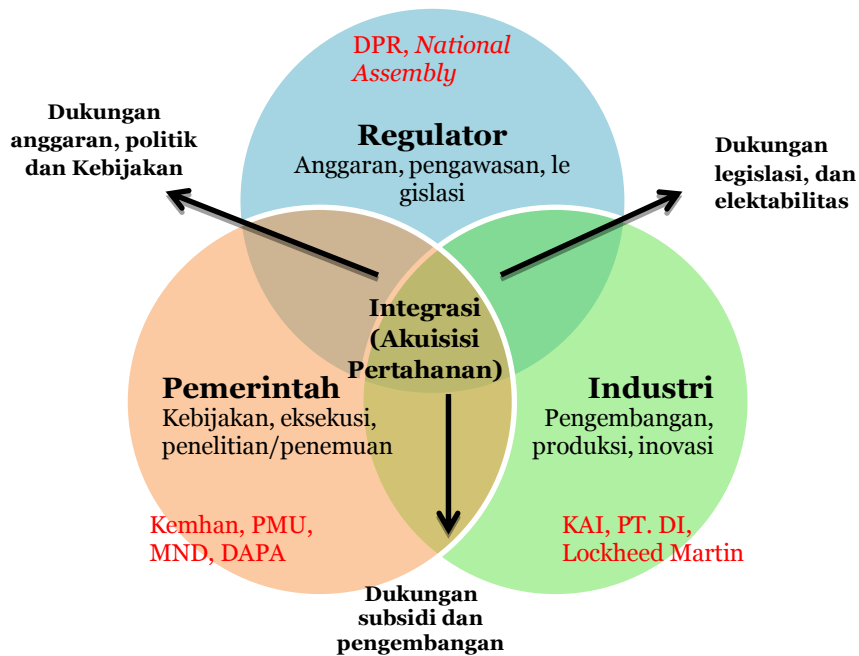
DPR, National Assembly

Dukungan anggaran, politik dan Kebijakan

Regulator
Anggaran, pengawasan, le gislasi

Dukungan legislasi, dan elektabilitas

Integrasi (Akuisisi Pertahanan)

Pemerintah
Kebijakan, eksekusi, penelitian/penemuan

Industri
Pengembangan, produksi, inovasi

Kemhan, PMU, MND, DAPA

KAI, PT. DI, Lockheed Martin

Dukungan subsidi dan pengembangan